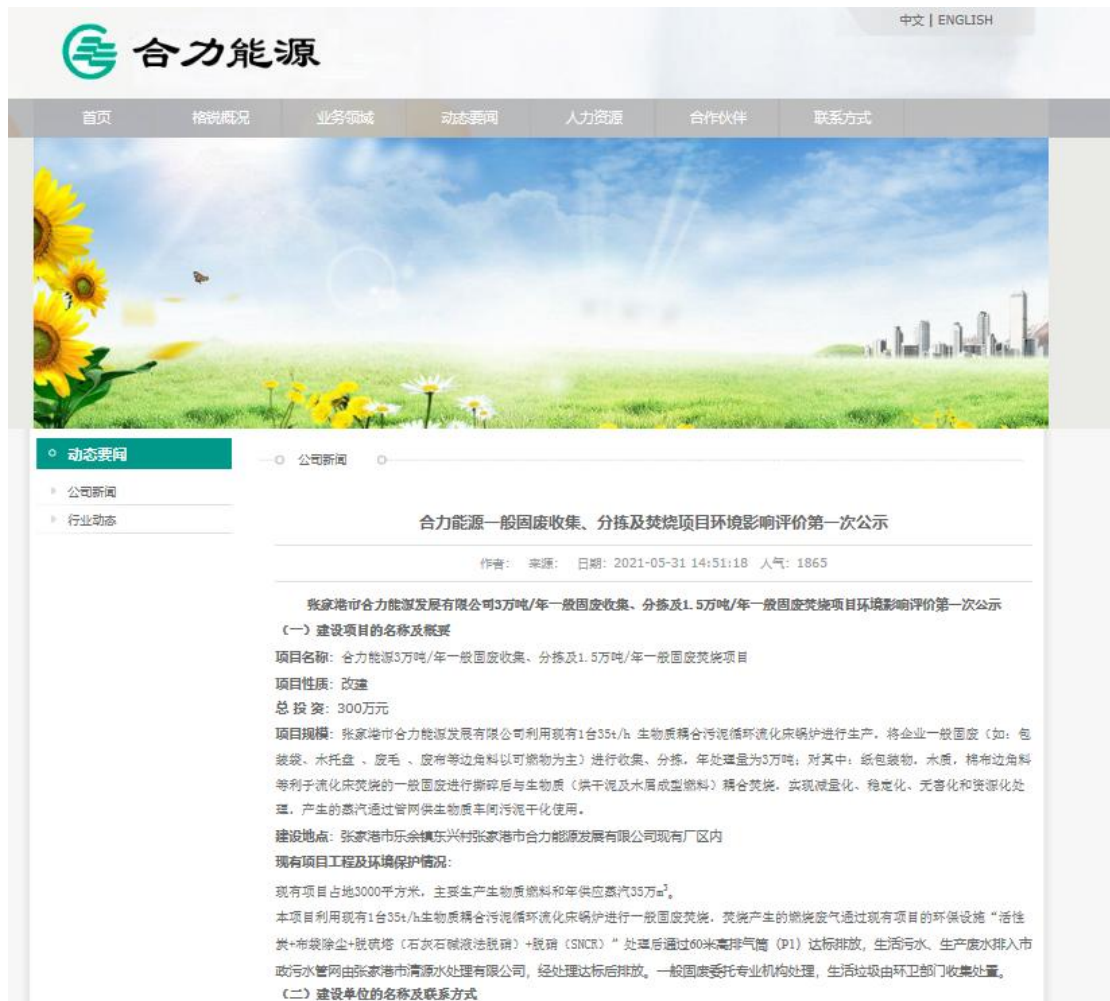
中文 | ENGLISH

合力能源

首页 格锐概况 业务领域 动态要闻 人力资源 合作伙伴 联系方式

动态要闻

公司新闻

行业动态

公司新闻

合力能源一般固废收集、分拣及焚烧项目环境影响评价第一次公示

作者： 来源： 日期：2021-05-31 14:51:18 人气：1865

张家港市合力能源发展有限公司3万吨/年一般固废收集、分拣及1.5万吨/年一般固废焚烧项目环境影响评价第一次公示

（一）建设项目的名称及概要

项目名称：合力能源3万吨/年一般固废收集、分拣及1.5万吨/年一般固废焚烧项目

项目性质：改建

总 投 资：300万元

项目规模：张家港市合力能源发展有限公司利用现有1台35t/h 生物质耦合污泥循环流化床锅炉进行生产，将企业一般固废（如：包装袋、木托盘 、废毛 、废布等边角料以可燃物为主）进行收集、分拣，年处理量为3万吨；对其中：纸包装物，木质，棉布边角料等利于流化床焚烧的一般固废进行撕碎后与生物质（烘干泥及木屑成型燃料）耦合焚烧，实现减量化、稳定化、无害化和资源化处理，产生的蒸汽通过管网供生物质车间污泥干化使用。

建设地点：张家港市乐余镇东兴村张家港市合力能源发展有限公司现有厂区内

现有项目工程及环境保护情况：

现有项目占地3000平方米，主要生产生物质燃料和年供应蒸汽35万$m^3$。

本项目利用现有1台35t/h生物质耦合污泥循环流化床锅炉进行一般固废焚烧，焚烧产生的燃烧废气通过现有项目的环保设施“活性炭+布袋除尘+脱硫塔（石灰石碱液法脱硝）+脱硝（SNCR）”处理后通过60米高排气筒（P1）达标排放，生活污水、生产废水排入市政污水管网由张家港市清源水处理有限公司，经处理达标后排放。一般固废委托专业机构处理，生活垃圾由环卫部门收集处置。

（二）建设单位的名称及联系方式